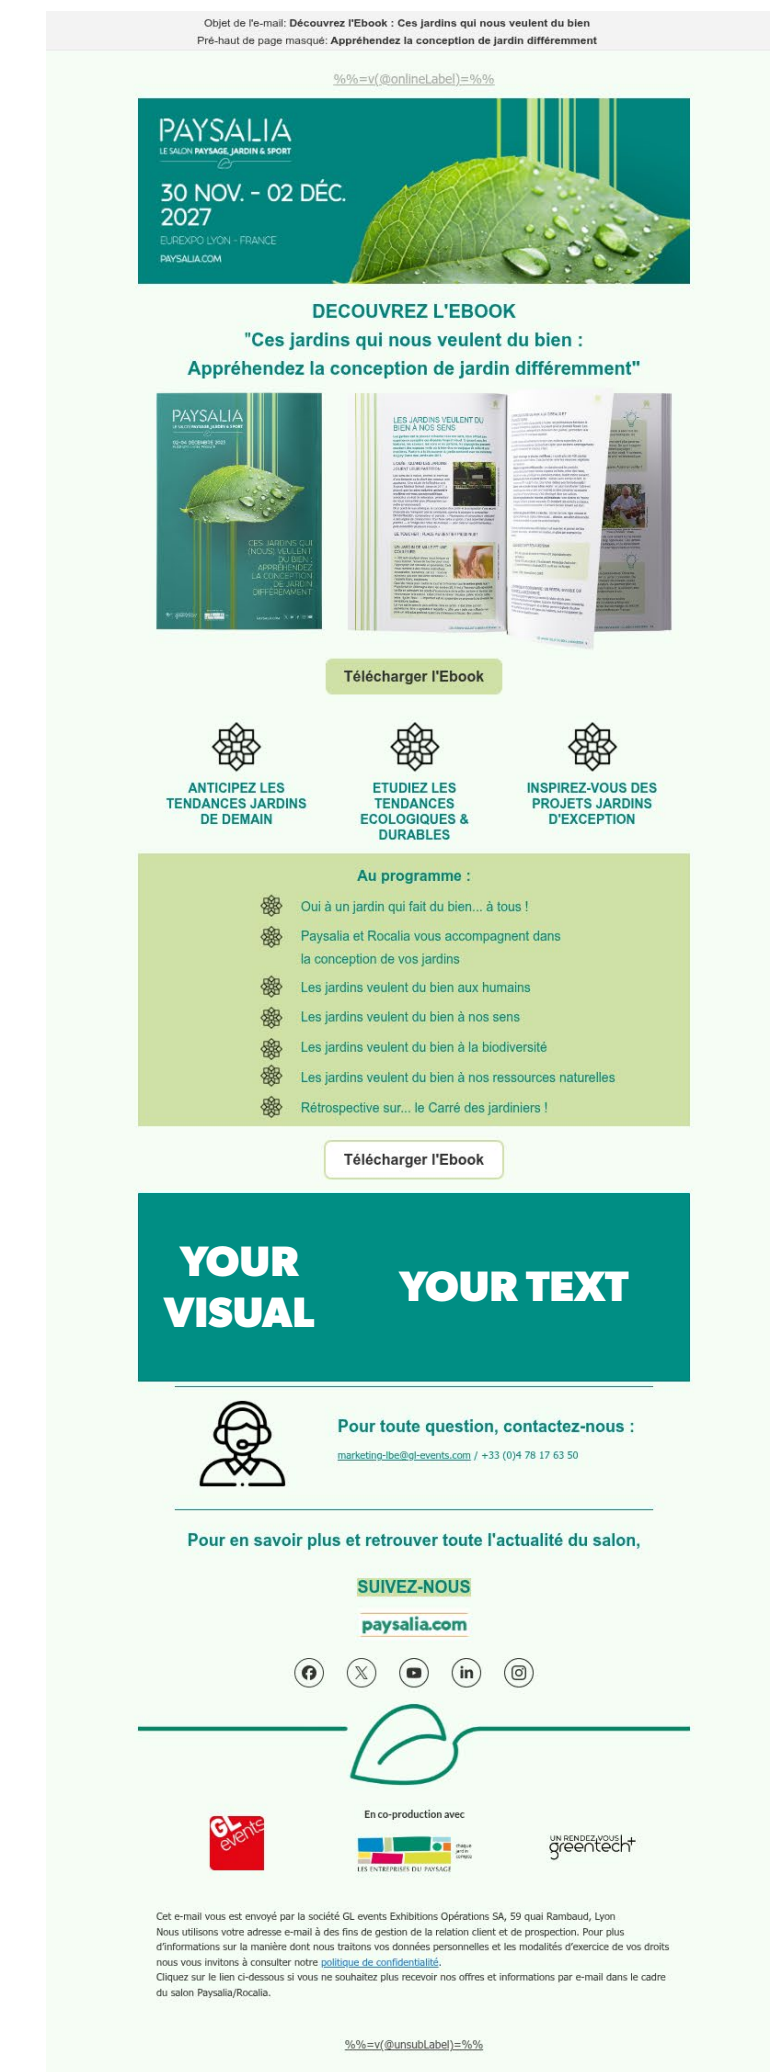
Objet de l'e-mail: Découvrez l'Ebook : Ces jardins qui nous veulent du bien
Pré-haut de page masqué: Appréhendez la conception de jardin différemment

%%=v(@onlineLabel)=%%

PAYSALIA
LE SALON PAYSAGE, JARDIN & SPORT
30 NOV. - 02 DÉC. 2027
EUREXPO LYON - FRANCE
PAYSALIA.COM

DECOUVREZ L'EBOOK
"Ces jardins qui nous veulent du bien :
Appréhendez la conception de jardin différemment"

PAYSALIA
CES JARDINS QUI (NOUS) VEULENT DU BIEN : APPRÉHENDEZ LA CONCEPTION DE JARDIN DIFFÉREMMENT

LES JARDINS VEULENT DU BIEN À NOS SENS

Télécharger l'Ebook

ANTICIPEZ LES TENDANCES JARDINS DE DEMAIN

ETUDIEZ LES TENDANCES ECOLOGIQUES & DURABLES

INSPIREZ-VOUS DES PROJETS JARDINS D'EXCEPTION

Au programme :
Oui à un jardin qui fait du bien... à tous !
Paysalia et Rocalia vous accompagnent dans la conception de vos jardins
Les jardins veulent du bien aux humains
Les jardins veulent du bien à nos sens
Les jardins veulent du bien à la biodiversité
Les jardins veulent du bien à nos ressources naturelles
Rétrospective sur... le Carré des jardiniers !

Télécharger l'Ebook

YOUR VISUAL

YOUR TEXT

Pour toute question, contactez-nous :
marketing-lbe@gl-events.com / +33 (0)4 78 17 63 50

Pour en savoir plus et retrouver toute l'actualité du salon,

SUIVEZ-NOUS

paysalia.com

En co-production avec

GL events

LES ENTREPRISES DU PAYSAGE

UN RENDEZ-VOUS greentech+

Cet e-mail vous est envoyé par la société GL events Exhibitions Opérations SA, 59 quai Rambaud, Lyon
Nous utilisons votre adresse e-mail à des fins de gestion de la relation client et de prospection. Pour plus d'informations sur la manière dont nous traitons vos données personnelles et les modalités d'exercice de vos droits nous vous invitons à consulter notre politique de confidentialité.
Cliquez sur le lien ci-dessous si vous ne souhaitez plus recevoir nos offres et informations par e-mail dans le cadre du salon Paysalia/Rocalia.

%%=v(@unsubLabel)=%%